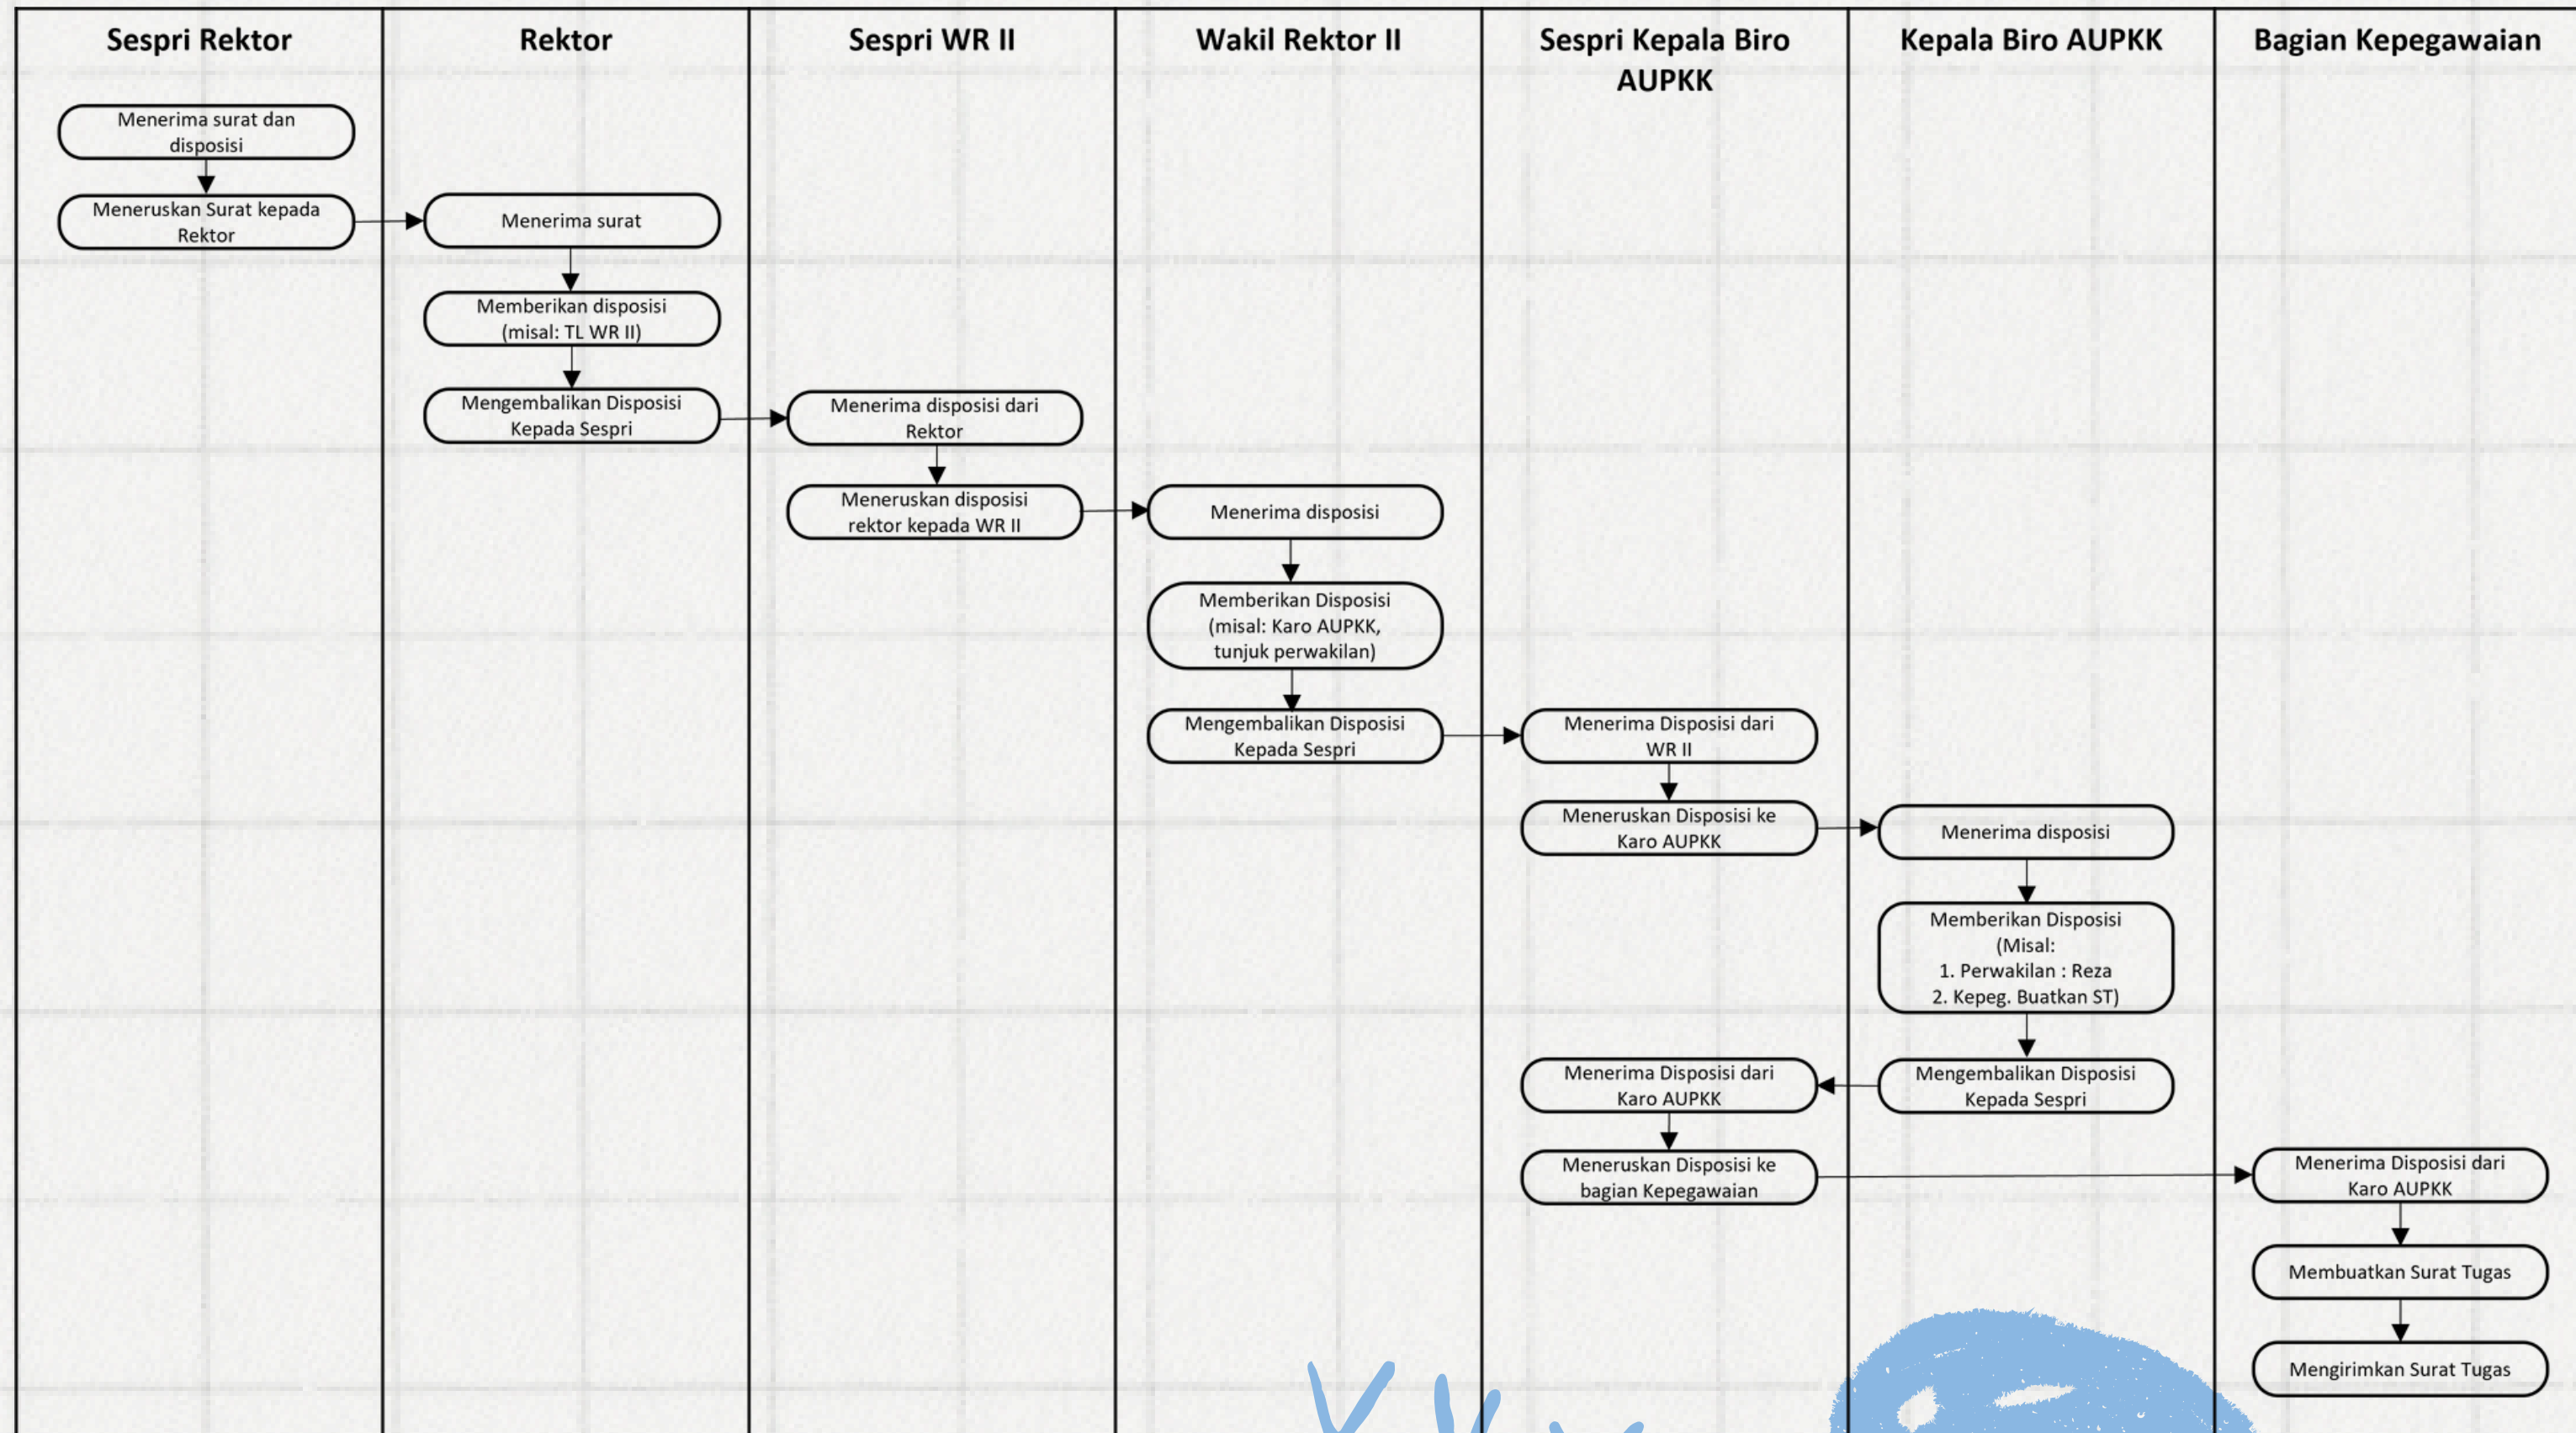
| Sespri Rektor | Rektor | Sespri WR II | Wakil Rektor II | Sespri Kepala Biro AUPKK | Kepala Biro AUPKK | Bagian Kepegawaian |
|---|---|---|---|---|---|---|

Menerima surat dan disposisi

Meneruskan Surat kepada Rektor

Menerima surat

Memberikan disposisi (misal: TL WR II)

Mengembalikan Disposisi Kepada Sespri

Menerima disposisi dari Rektor

Meneruskan disposisi rektor kepada WR II

Menerima disposisi

Memberikan Disposisi (misal: Karo AUPKK, tunjuk perwakilan)

Mengembalikan Disposisi Kepada Sespri

Menerima Disposisi dari WR II

Meneruskan Disposisi ke Karo AUPKK

Menerima disposisi

Memberikan Disposisi (Misal:
1. Perwakilan : Reza
2. Kepeg. Buatkan ST)

Mengembalikan Disposisi Kepada Sespri

Menerima Disposisi dari Karo AUPKK

Meneruskan Disposisi ke bagian Kepegawaian

Menerima Disposisi dari Karo AUPKK

Membuatkan Surat Tugas

Mengirimkan Surat Tugas